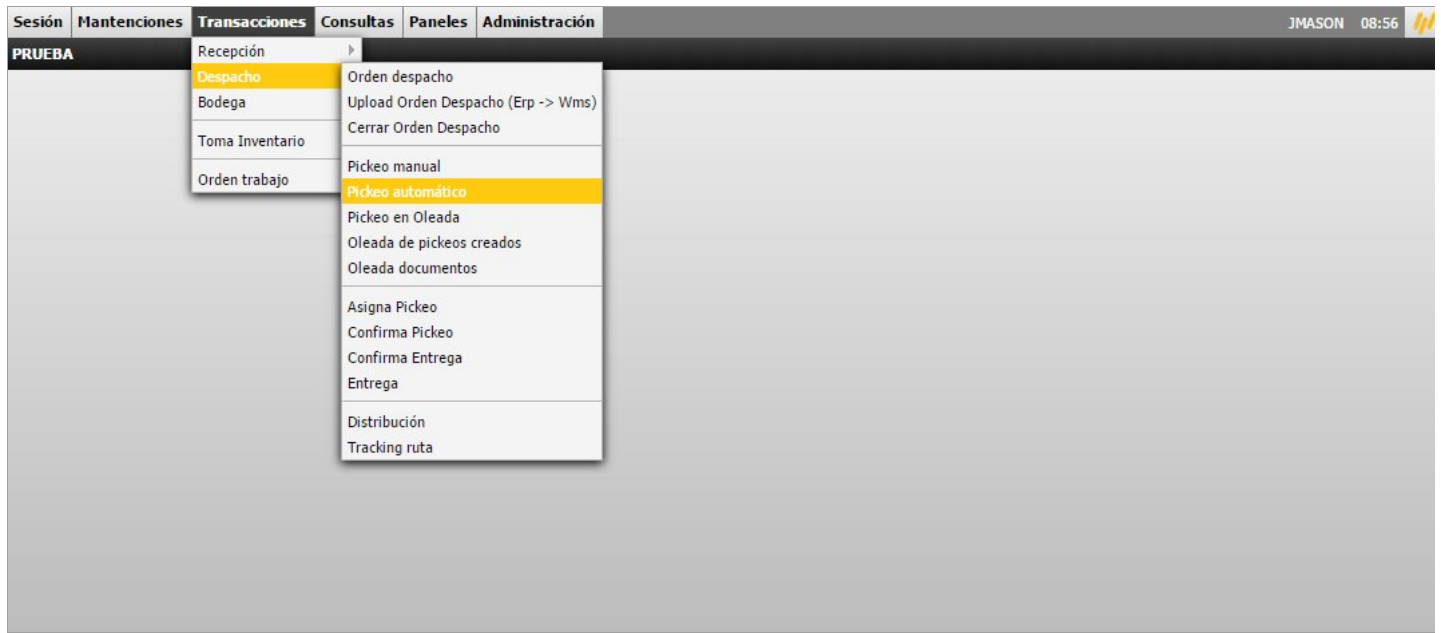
Sesión Mantenciones Transacciones Consultas Paneles Administración

JMASON 08:56

PRUEBA

Recepción
Despacho
Bodega

Toma Inventario

Orden trabajo

Orden despacho
Upload Orden Despacho (Erp -> Wms)
Cerrar Orden Despacho

Pickeo manual
Pickeo automático
Pickeo en Oleada
Oleada de pickeos creados
Oleada documentos

Asigna Pickeo
Confirma Pickeo
Confirma Entrega
Entrega

Distribución
Tracking ruta